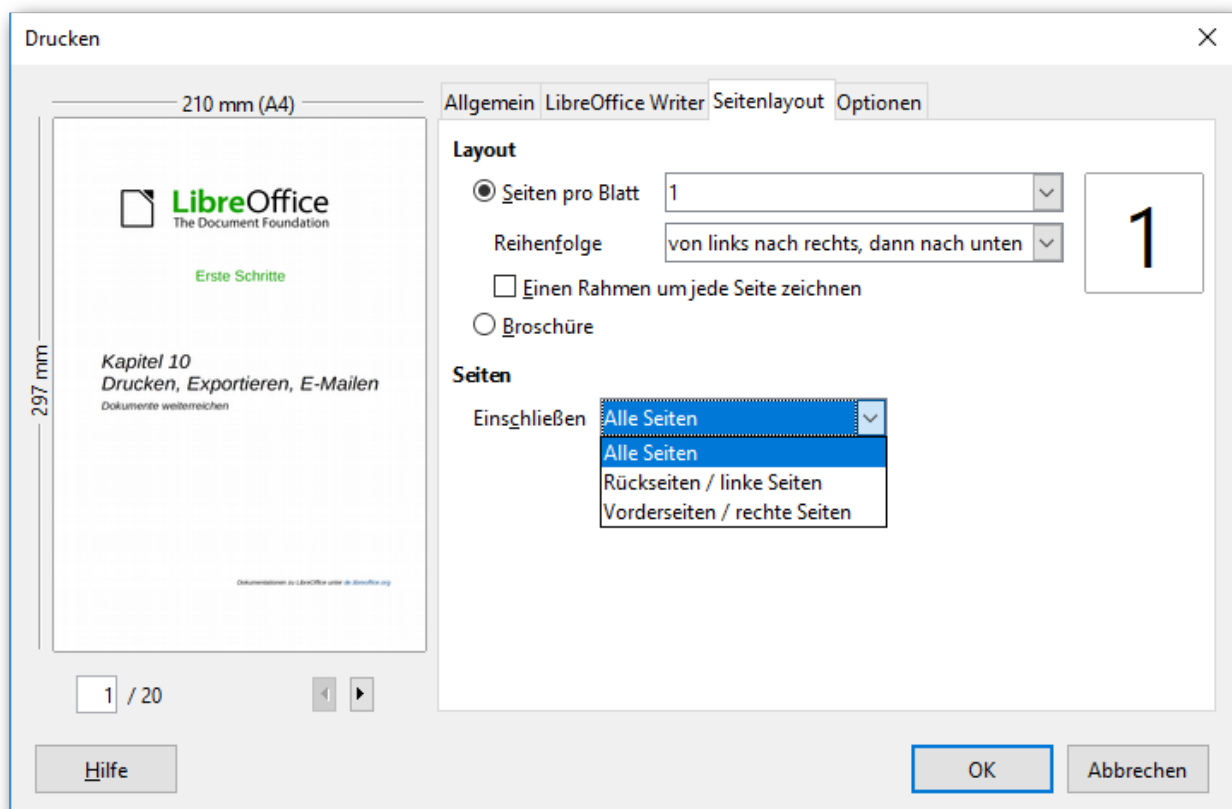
Drucken

210 mm (A4)

297 mm

LibreOffice
The Document Foundation

Erste Schritte

Kapitel 10
Drucken, Exportieren, E-Mailen
Dokumente weiterreichen

Dokumentationen zu LibreOffice unter de.libreoffice.org

1 / 20

Allgemein LibreOffice Writer Seitenlayout Optionen

Layout

Seiten pro Blatt 1

Reihenfolge von links nach rechts, dann nach unten

Einen Rahmen um jede Seite zeichnen

Broschüre

1

Seiten

Einschließen Alle Seiten

Alle Seiten
Rückseiten / linke Seiten
Vorderseiten / rechte Seiten

Hilfe

OK

Abbrechen